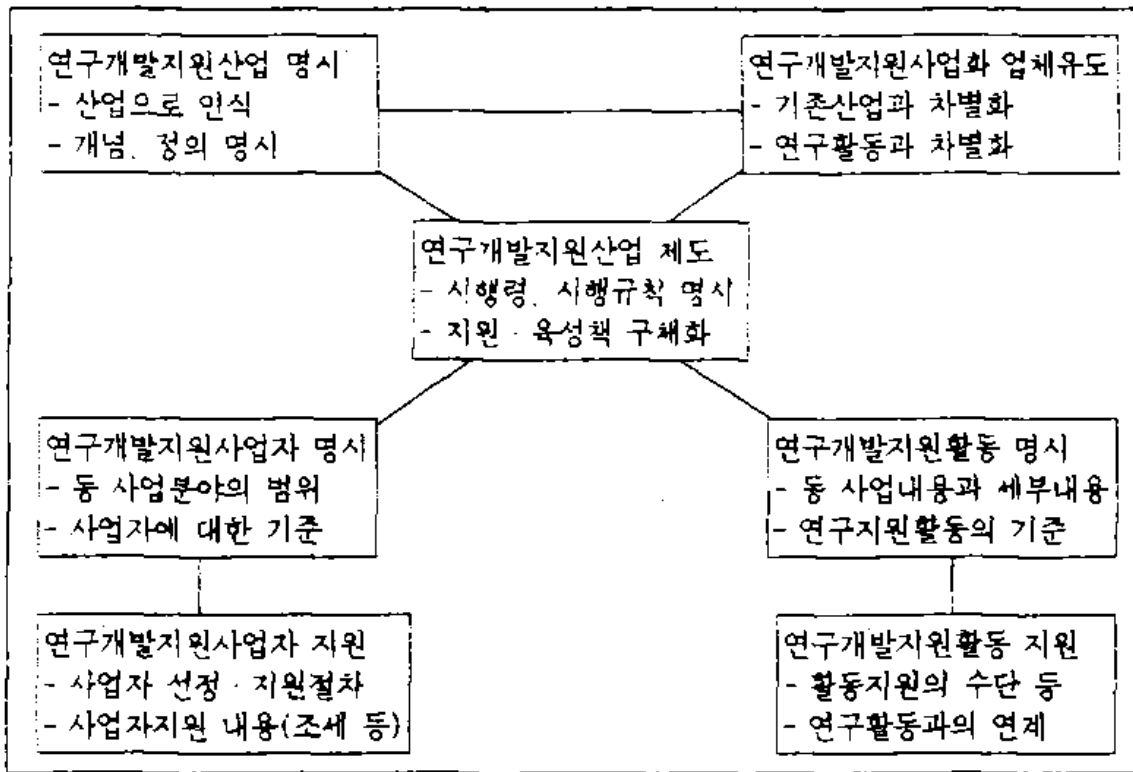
연구개발지원산업 명시
- 산업으로 인식
- 개념, 정의 명시

연구개발지원사업화 업체유도
- 기존산업과 차별화
- 연구활동과 차별화

연구개발지원산업 제도
- 시행령, 시행규칙 명시
- 지원 · 육성책 구체화

연구개발지원사업자 명시
- 동 사업분야의 범위
- 사업자에 대한 기준

연구개발지원활동 명시
- 동 사업내용과 세부내용
- 연구지원활동의 기준

연구개발지원사업자 지원
- 사업자 선정 · 지원절차
- 사업자지원 내용(조세 등)

연구개발지원활동 지원
- 활동지원의 수단 등
- 연구활동과의 연계